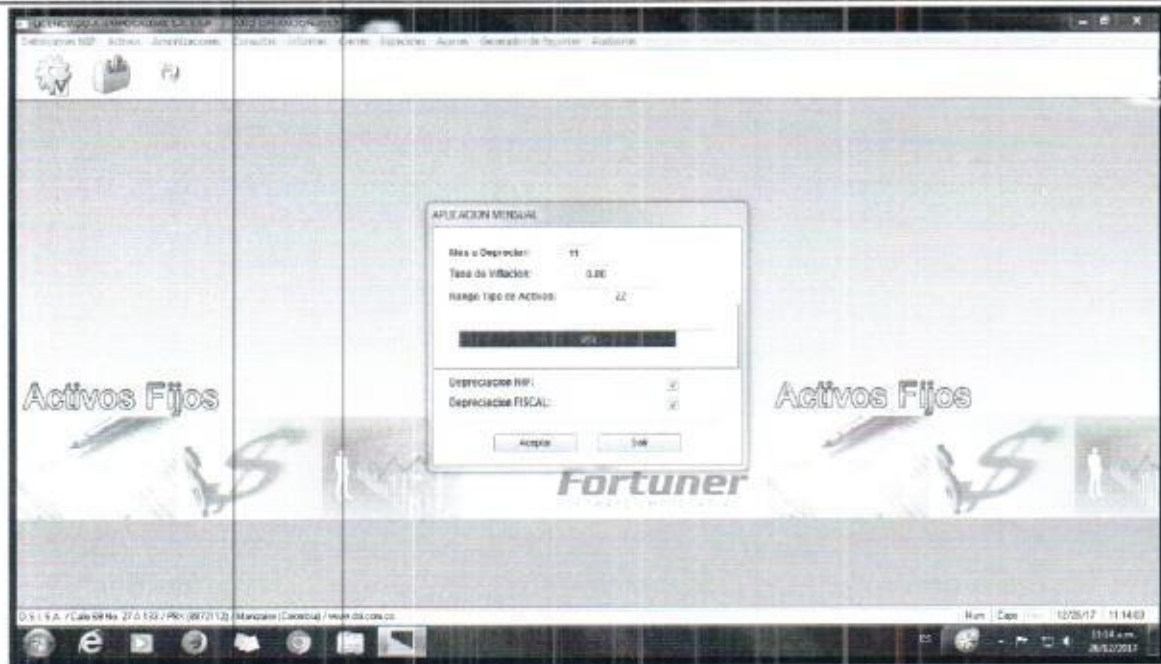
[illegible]
Definiciones NIIF Activos Amortizaciones Consultas Informes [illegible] Adiciones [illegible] Generador de Reportes Auditoria

APLICACION MENSUAL
Mes a Depreciar: 11
Tasa de Inflacion: 0.00
Rango Tipo de Activos: 22
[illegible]
Depreciacion NIIF:
Depreciacion FISCAL:
Aceptar Salir

Activos Fijos
Activos Fijos
Fortuner

D.S.I. S.A. / Calle 69 No. 27 A 133 / PBX: (6)8872112 / Manizales (Colombia) / www.dsi.com.co
Num Caps 12/26/17 11:14:03
11:14 a.m. 26/12/2017